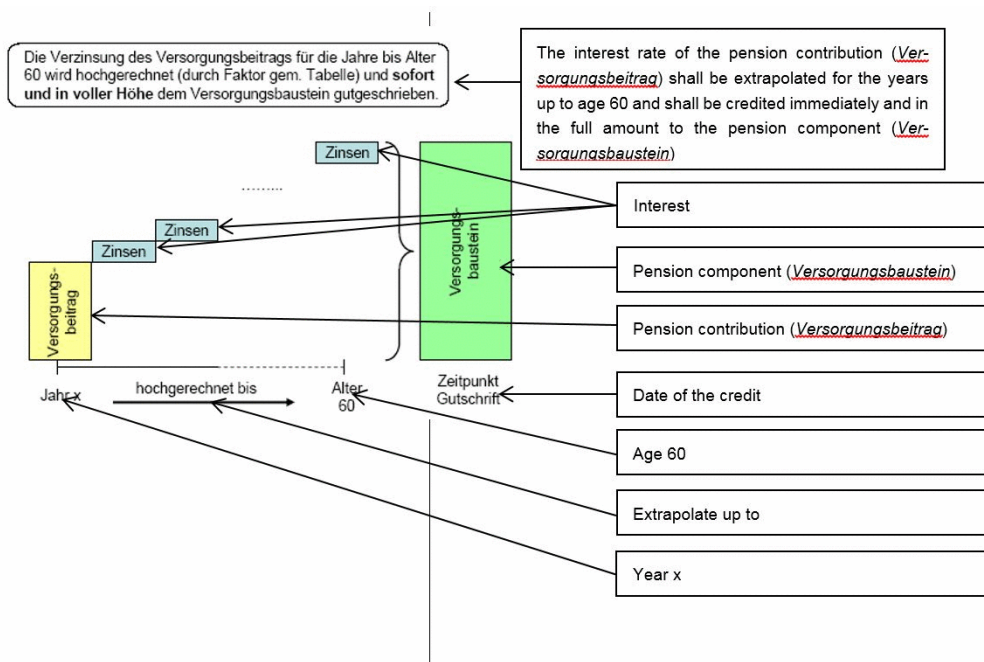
Die Verzinsung des Versorgungsbeitrags für die Jahre bis Alter 60 wird hochgerechnet (durch Faktor gem. Tabelle) und **sofort und in voller Höhe** dem Versorgungsbaustein gutgeschrieben.

The interest rate of the pension contribution (*Versorgungsbeitrag*) shall be extrapolated for the years up to age 60 and shall be credited immediately and in the full amount to the pension component (*Versorgungsbaustein*)

Zinsen

........

Zinsen

Zinsen

Versorgungsbeitrag

Versorgungsbaustein

Interest

Pension component (*Versorgungsbaustein*)

Pension contribution (*Versorgungsbeitrag*)

Jahr x

hochgerechnet bis

Alter 60

Zeitpunkt Gutschrift

Date of the credit

Age 60

Extrapolate up to

Year x